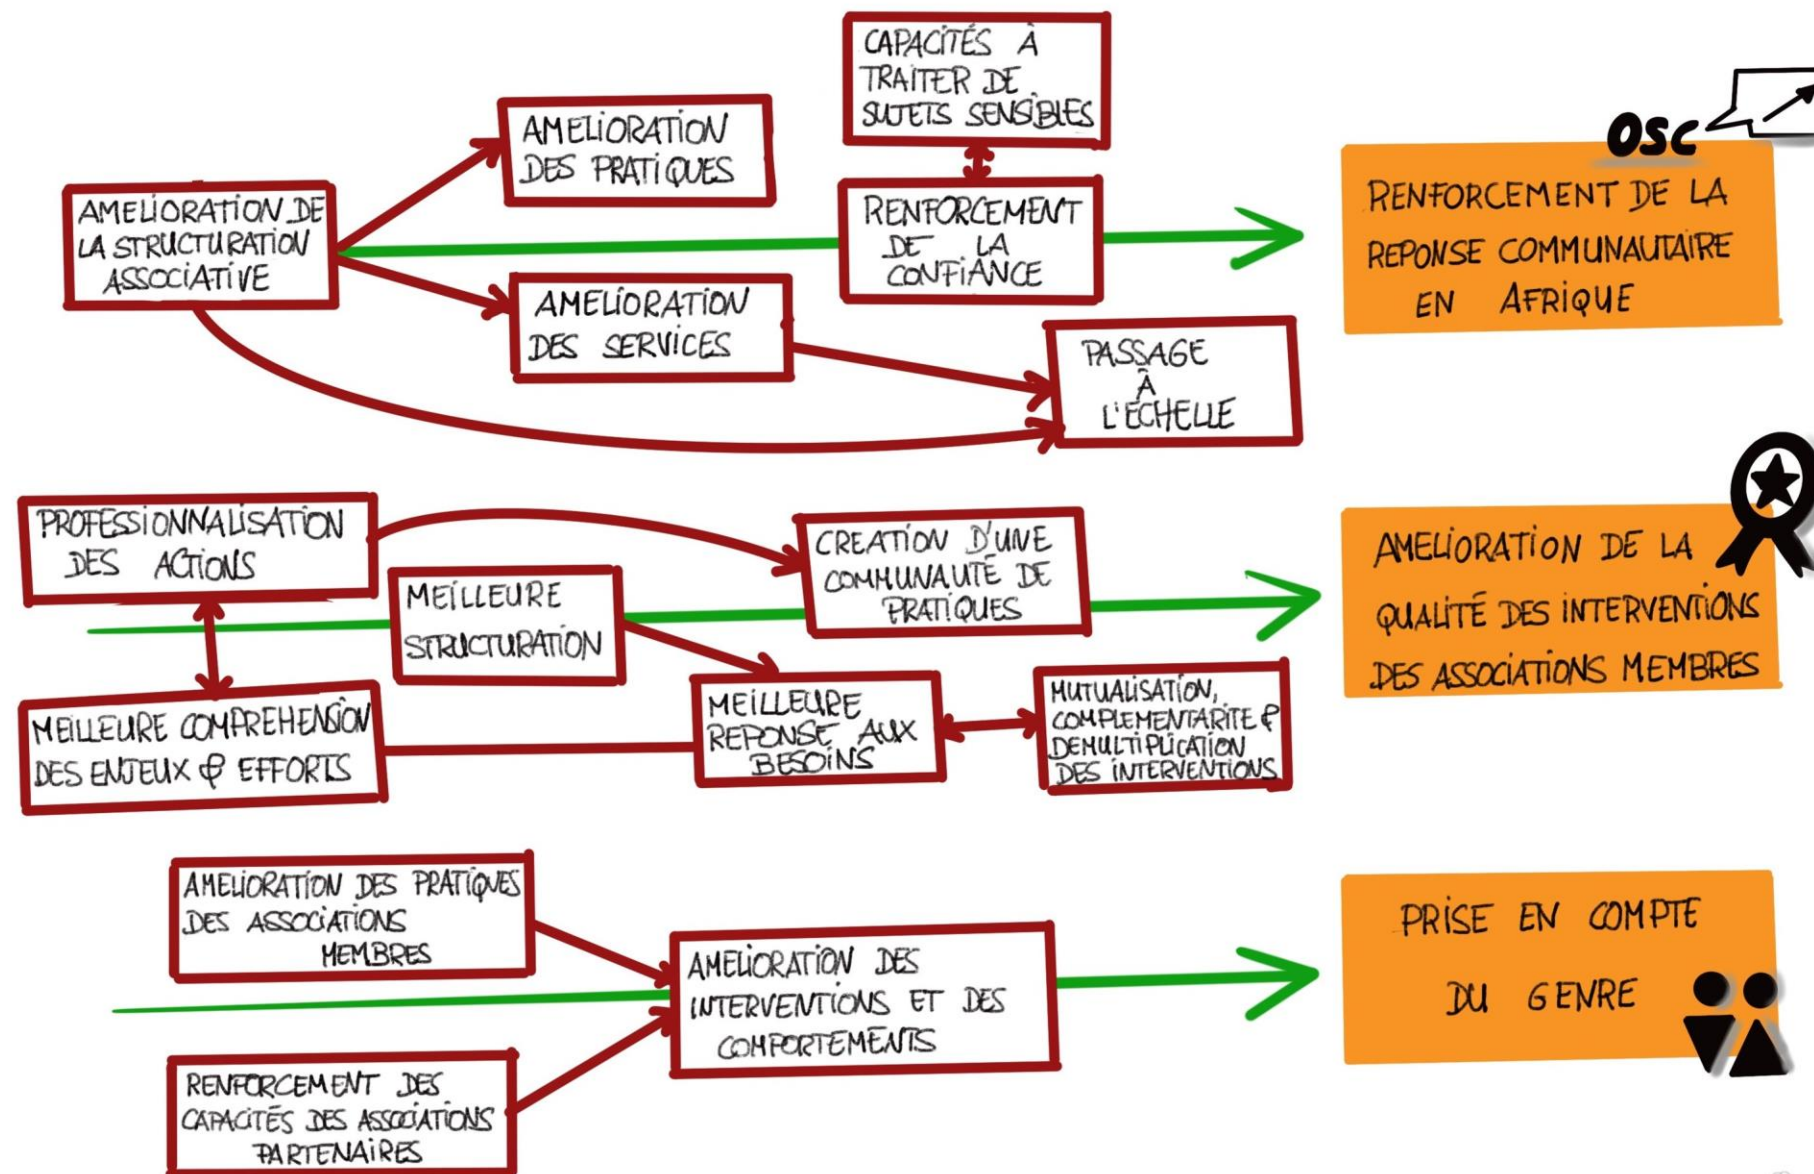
AMELIORATION DE LA STRUCTURATION ASSOCIATIVE

AMELIORATION DES PRATIQUES

CAPACITÉS À TRAITER DE SUJETS SENSIBLES

RENFORCEMENT DE LA CONFIANCE

AMELIORATION DES SERVICES

PASSAGE À L'ECHELLE

OSC

RENFORCEMENT DE LA REPONSE COMMUNAUTAIRE EN AFRIQUE

PROFESSIONNALISATION DES ACTIONS

CREATION D'UNE COMMUNAUTÉ DE PRATIQUES

MEILLEURE STRUCTURATION

MEILLEURE COMPREHENSION DES ENJEUX & EFFORTS

MEILLEURE REPONSE AUX BESOINS

MUTUALISATION, COMPLEMENTARITE & DEMULTIPLICATION DES INTERVENTIONS

AMELIORATION DE LA QUALITÉ DES INTERVENTIONS DES ASSOCIATIONS MEMBRES

AMELIORATION DES PRATIQUES DES ASSOCIATIONS MEMBRES

AMELIORATION DES INTERVENTIONS ET DES COMPORTEMENTS

RENFORCEMENT DES CAPACITÉS DES ASSOCIATIONS PARTENAIRES

PRISE EN COMPTE DU GENRE